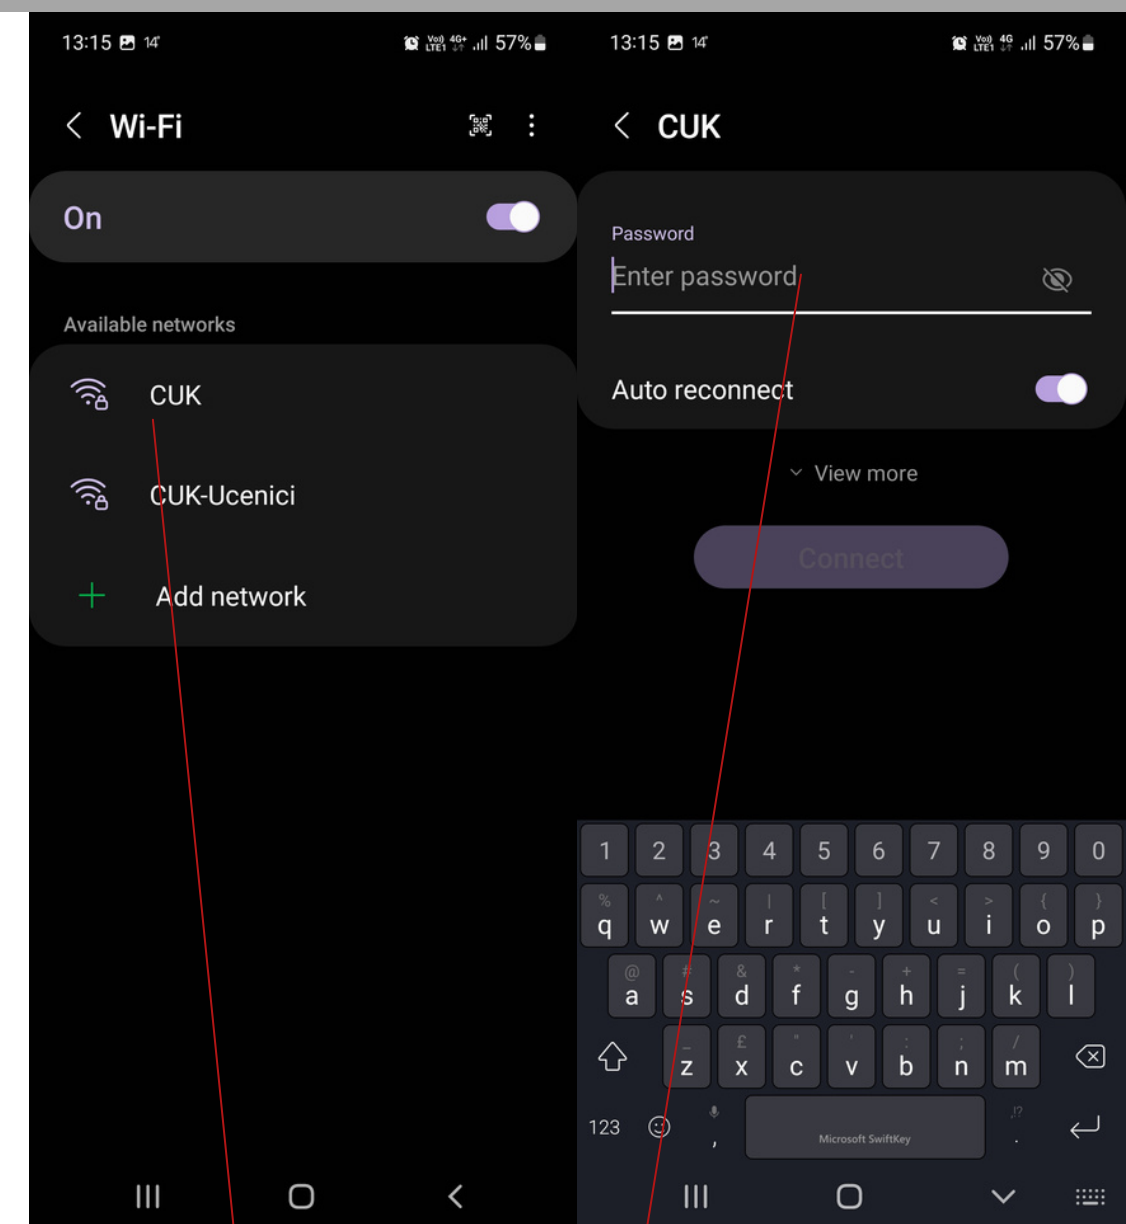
13:15 14° Vo) LTE1 4G+ 57%

Wi-Fi

On

Available networks

CUK

CUK-Ucenici

Add network

13:15 14° Vo) LTE1 4G 57%

CUK

Password

Enter password

Auto reconnect

View more

Connect

1 2 3 4 5 6 7 8 9 0

% q ^ w ~ e | r [ t ] y < u > i { o } p

@ a # s & d * f - g + h = j ( k ) l

_ z £ x " c ' v : b ; n / m

123 , Microsoft SwiftKey .!? .